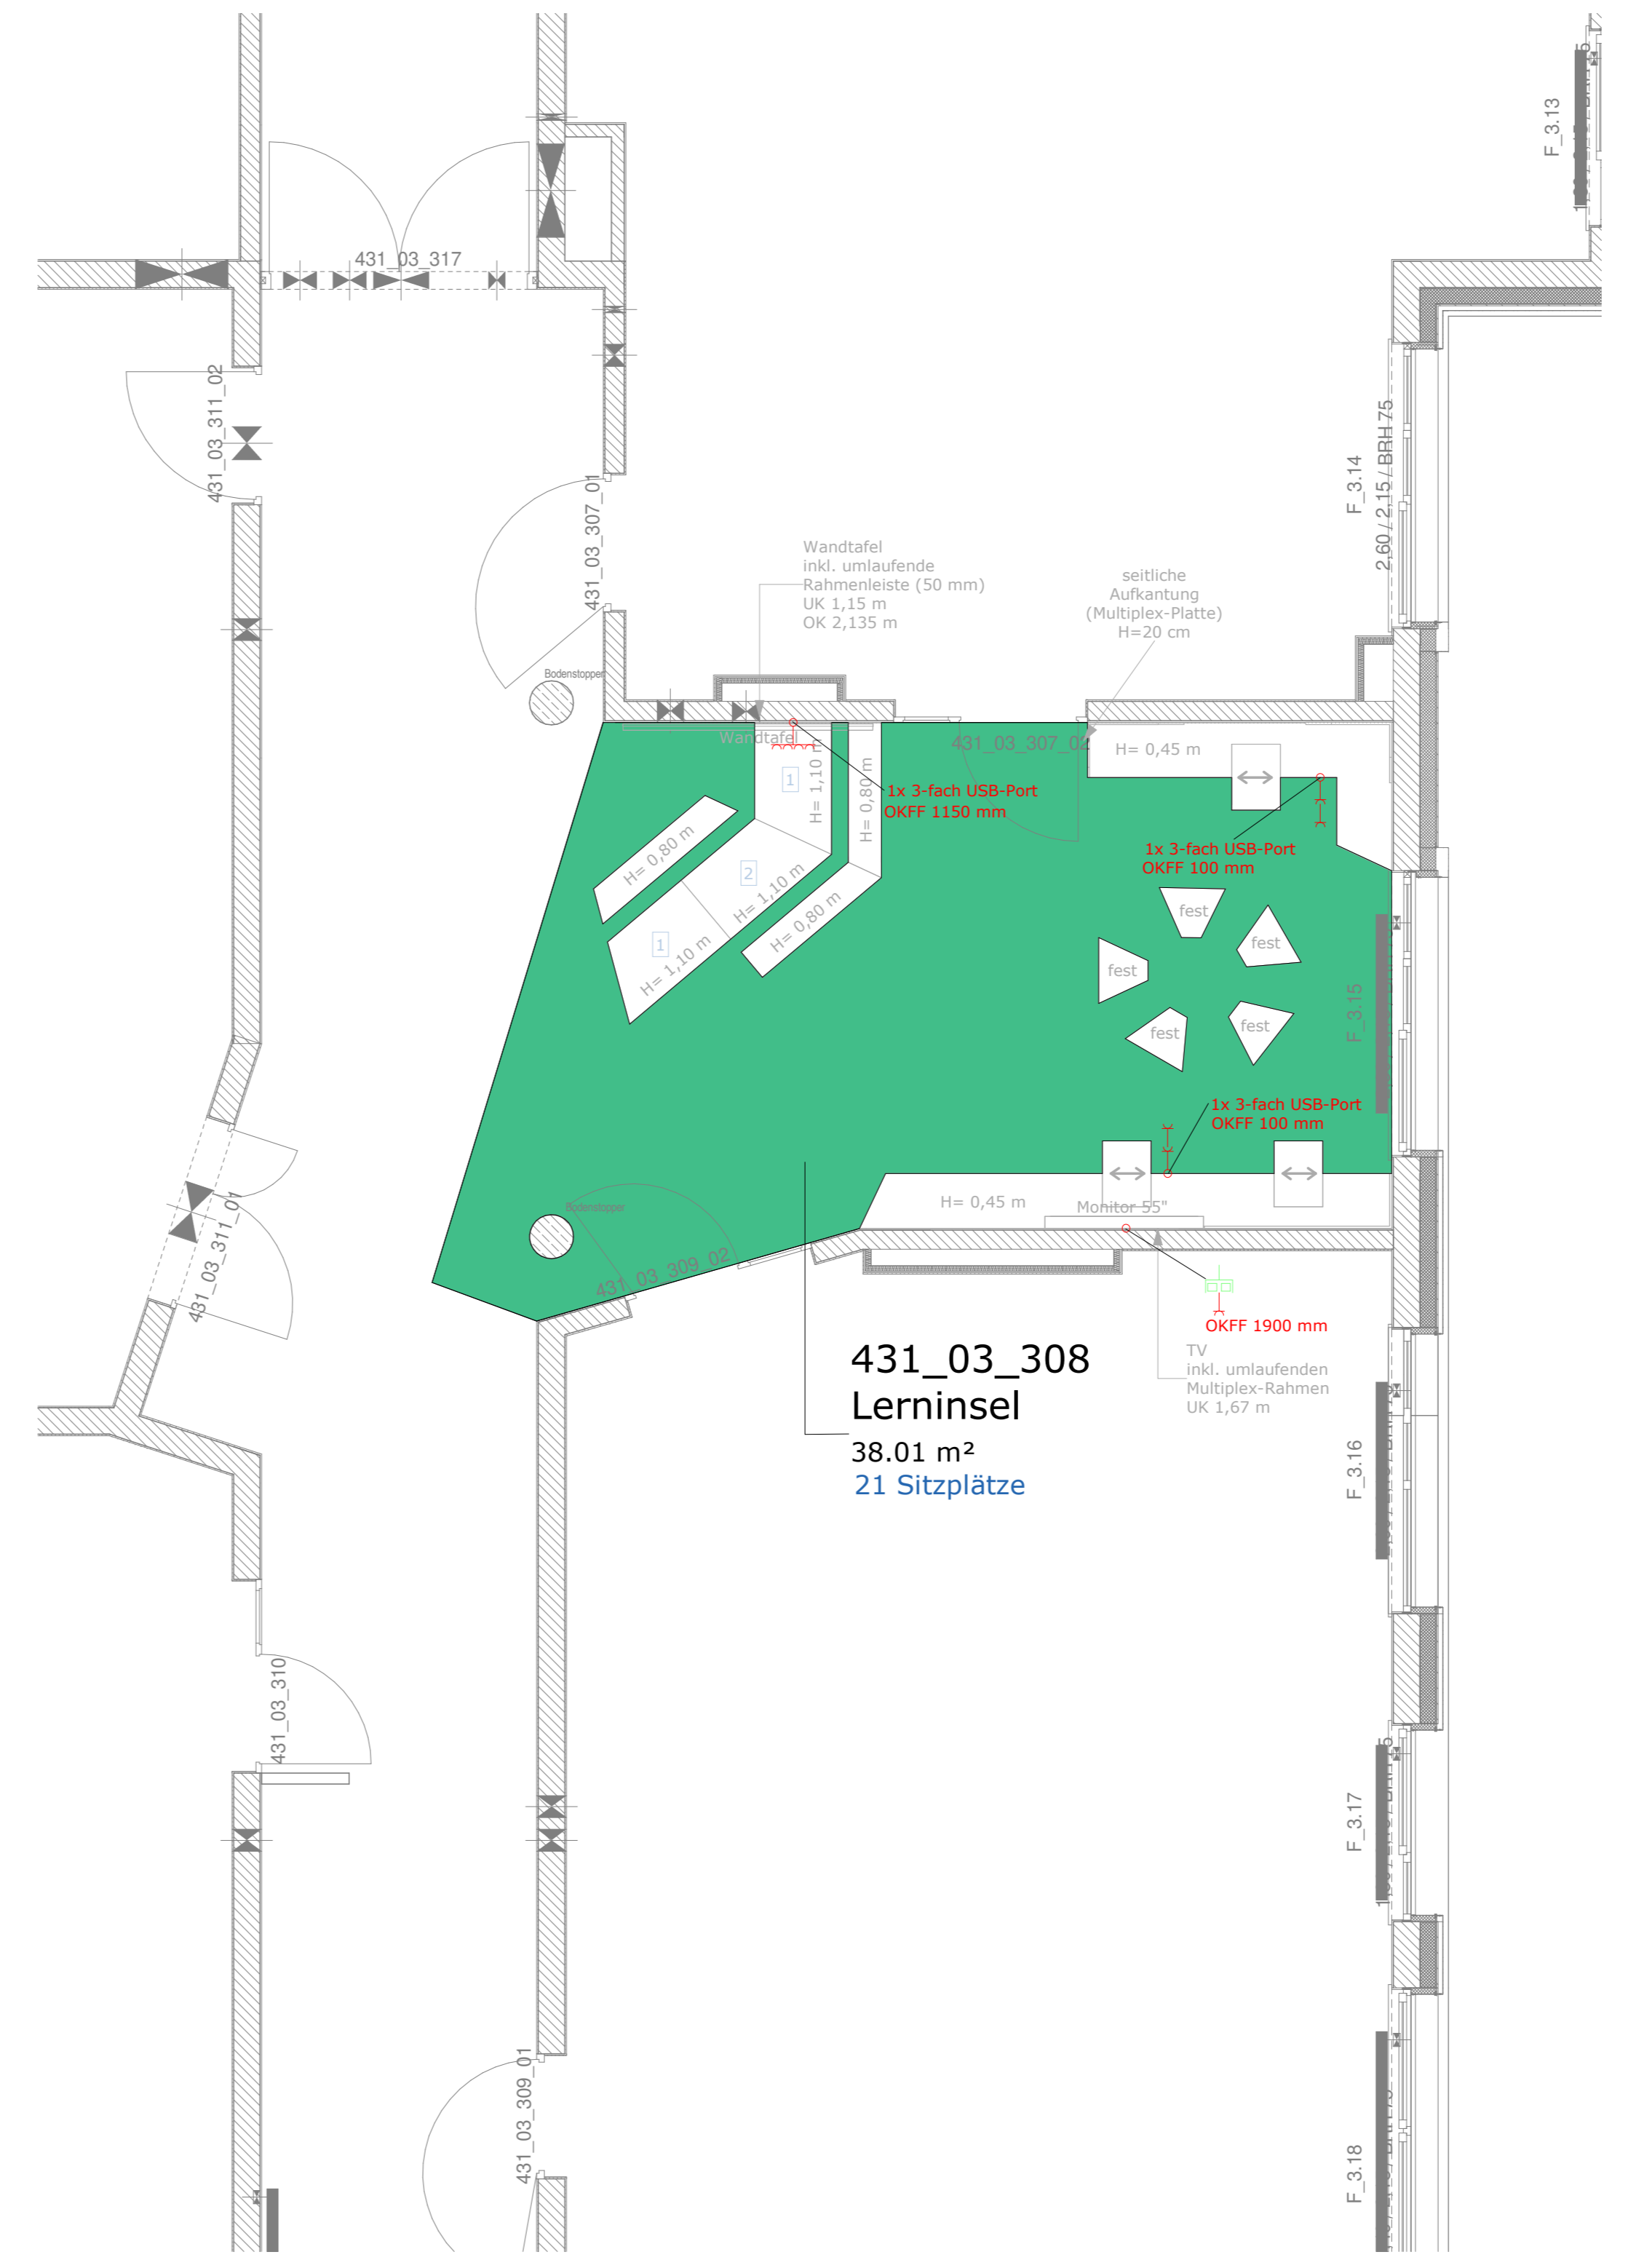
F_3.13

431_03_317

431_03_311_02

431_03_307_01

F_3.14
2,60 / 2,15 / BRH 75

Wandtafel
inkl. umlaufende
Rahmenleiste (50 mm)
UK 1,15 m
OK 2,135 m

seitliche
Aufkantung
(Multiplex-Platte)
H=20 cm

Bodenstopper

Wandtafel

431_03_307_02

H= 0,45 m

1
H= 1,10 m
H= 0,80 m

1x 3-fach USB-Port
OKFF 1150 mm

1x 3-fach USB-Port
OKFF 100 mm

H= 0,80 m
2
H= 1,10 m
H= 0,80 m
1
H= 1,10 m

fest
fest
fest
fest
fest

F_3.15

1x 3-fach USB-Port
OKFF 100 mm

431_03_311_01

Bodenstopper

H= 0,45 m
Monitor 55"

431_03_309_02

OKFF 1900 mm

TV
inkl. umlaufenden
Multiplex-Rahmen
UK 1,67 m

431_03_308
Lerninsel
38.01 m²
21 Sitzplätze

F_3.16

431_03_310

F_3.17

431_03_309_01

F_3.18